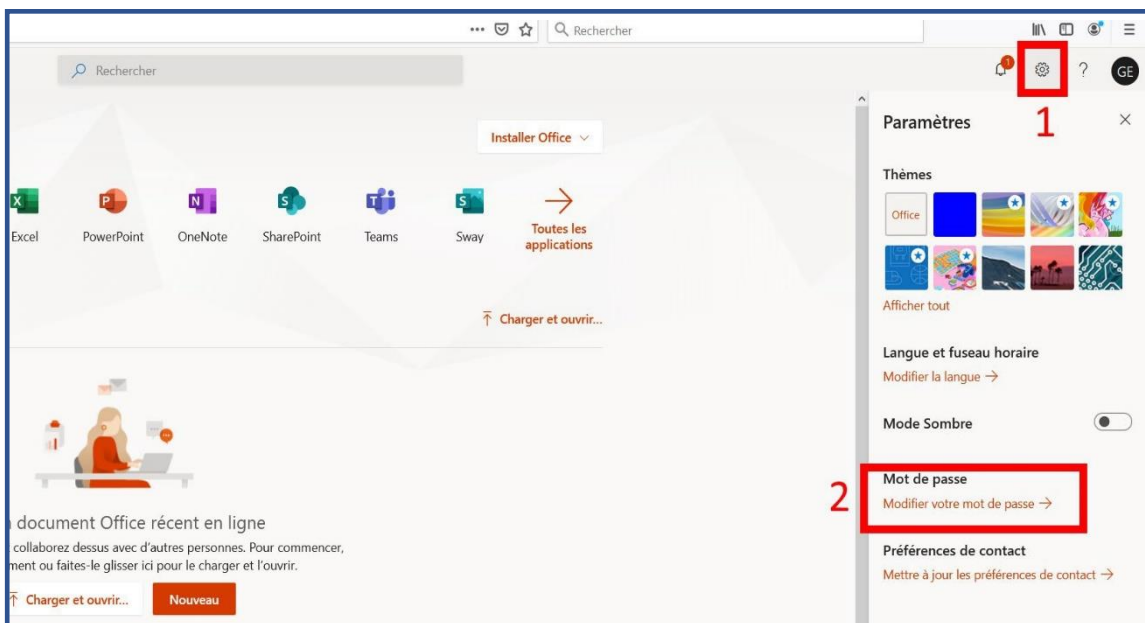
Rechercher

Rechercher

1 ? GE

Paramètres

1

Installer Office

Excel PowerPoint OneNote SharePoint Teams Sway Toutes les applications

Charger et ouvrir...

Thèmes

Office

Afficher tout

Langue et fuseau horaire

Modifier la langue →

Mode Sombre

Mot de passe

2

Modifier votre mot de passe →

Préférences de contact

Mettre à jour les préférences de contact →

document Office récent en ligne

collaborez dessus avec d'autres personnes. Pour commencer, ment ou faites-le glisser ici pour le charger et l'ouvrir.

Charger et ouvrir... Nouveau